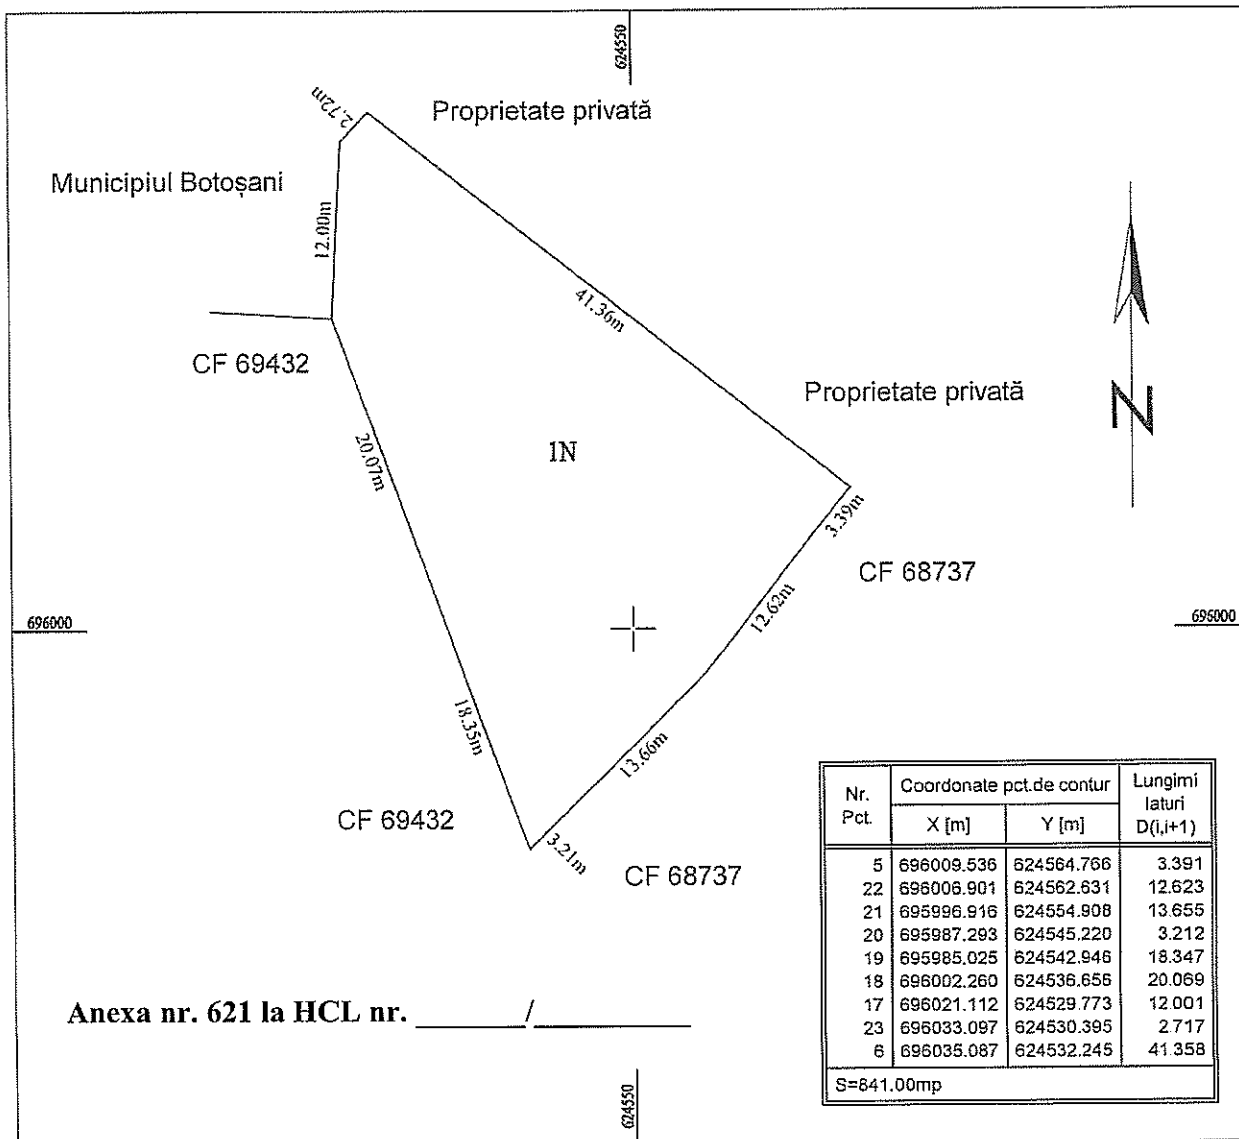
624550

2.72m

Proprietate privată

Municipiul Botoșani

12.00m

41.36m

CF 69432

Proprietate privată

N

20.07m

1N

3.39m

CF 68737

696000

12.62m

696000

18.35m

13.66m

CF 69432

3.21m

CF 68737

| Nr. Pct. | Coordonate pct.de contur X [m] | Coordonate pct.de contur Y [m] | Lungimi laturi D(i,i+1) |
|---|---|---|---|
| 5 | 696009.536 | 624564.766 | 3.391 |
| 22 | 696006.901 | 624562.631 | 12.623 |
| 21 | 695996.916 | 624554.908 | 13.655 |
| 20 | 695987.293 | 624545.220 | 3.212 |
| 19 | 695985.025 | 624542.946 | 18.347 |
| 18 | 696002.260 | 624536.656 | 20.069 |
| 17 | 696021.112 | 624529.773 | 12.001 |
| 23 | 696033.097 | 624530.395 | 2.717 |
| 6 | 696035.087 | 624532.245 | 41.358 |
| S=841.00mp | | | |

Anexa nr. 621 la HCL nr. ______/________

624550